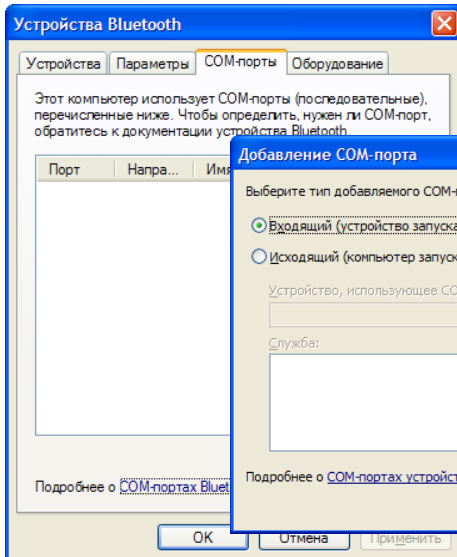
Устройства Bluetooth

Устройства | Параметры | COM-порты | Оборудование

Этот компьютер использует COM-порты (последовательные), перечисленные ниже. Чтобы определить, нужен ли COM-порт, обратитесь к документации устройства Bluetooth.

| Порт | Напра... | Имя |
|---|---|---|

Подробнее о COM-портах Bluet

Добавление COM-порта

Выберите тип добавляемого COM-

Входящий (устройство запуск

Исходящий (компьютер запус

Устройство, использующее CO

Служба:

Подробнее о COM-портах устройст

OK | Отмена | Применить